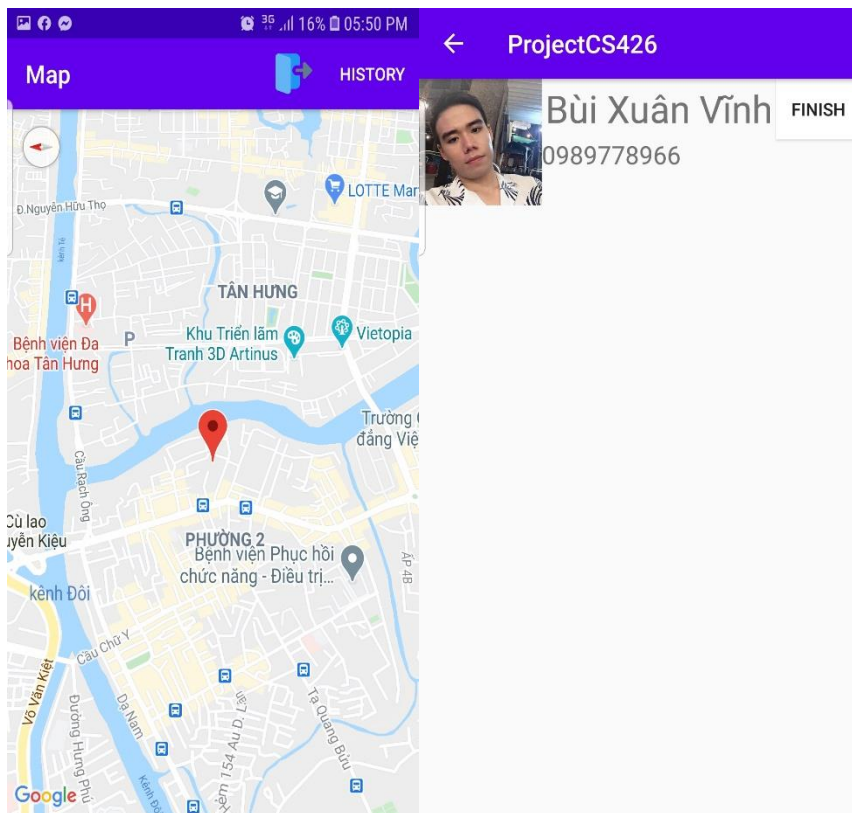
3G 16% 05:50 PM

Map

HISTORY

Đ.Nguyễn Hữu Thọ

LOTTE Mar

TÂN HƯNG

Bệnh viện Đa khoa Tân Hưng

P

Khu Triển lãm Tranh 3D Artinus

Vietopia

Trường đẳng Việ

Cầu Rạch Ông

Cù lao yễn Kiệu

PHƯỜNG 2

Bệnh viện Phục hồi chức năng - Điều trị...

kênh Đôi

Cầu Chữ Y

Võ Văn Kiệt

Đường Hưng Phú

Dạ Nam

hẻm 154 Âu D. Lân

Tạ Quang Bửu

Âp 4B

Google

ProjectCS426

Bùi Xuân Vĩnh

0989778966

FINISH